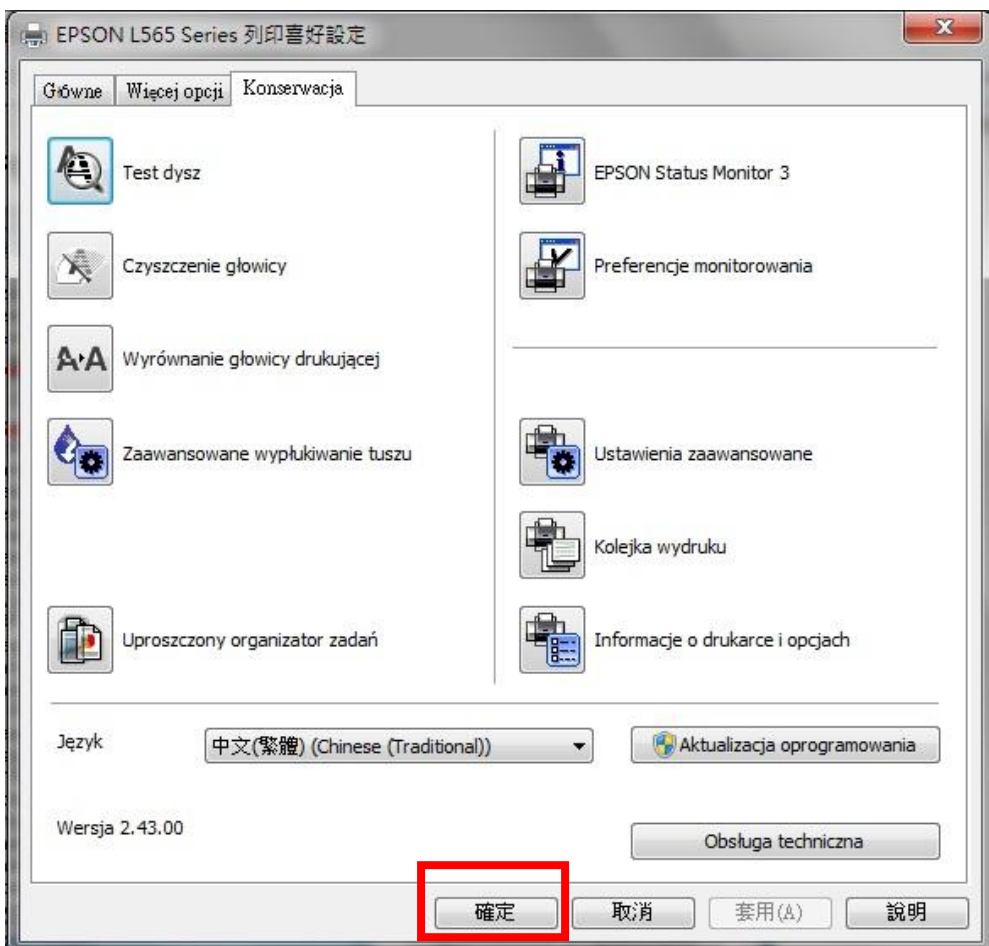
EPSON L565 Series 列印喜好設定

Główne | Więcej opcji | Konserwacja

Test dysz

Czyszczenie głowicy

Wyrównanie głowicy drukującej

Zaawansowane wypłukiwanie tuszu

Uproszczony organizator zadań

EPSON Status Monitor 3

Preferencje monitorowania

Ustawienia zaawansowane

Kolejka wydruku

Informacje o drukarce i opcjach

Język

中文(繁體) (Chinese (Traditional))

Aktualizacja oprogramowania

Wersja 2.43.00

Obsługa techniczna

確定 取消 套用(A) 說明